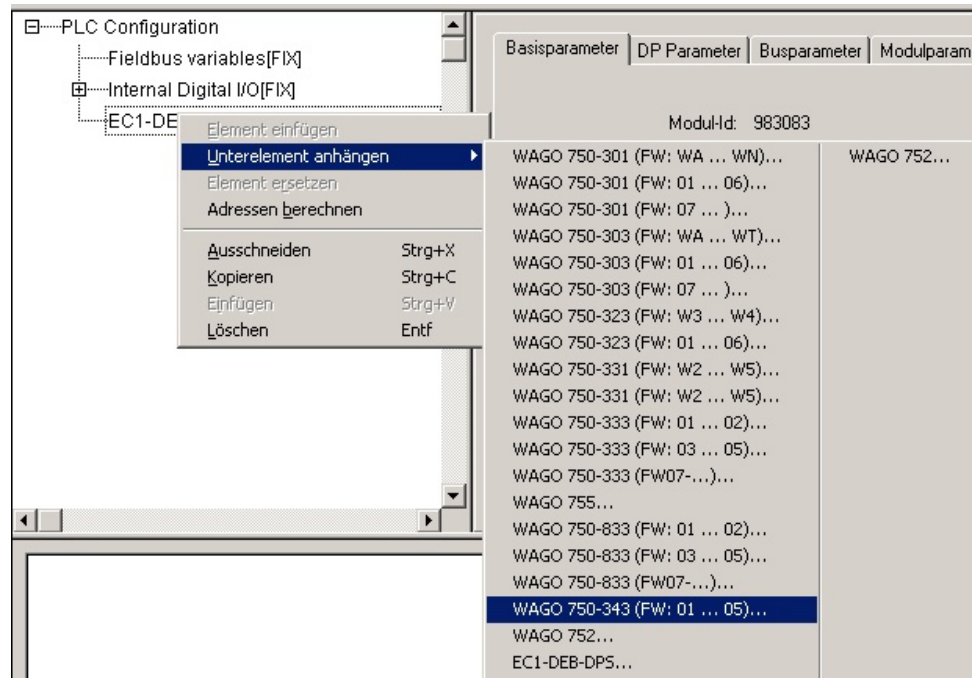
PLC Configuration
Fieldbus variables[FIX]
Internal Digital I/O[FIX]
EC1-DE

Basisparameter | DP Parameter | Busparameter | Modulparam

Modul-Id: 983083

Element einfügen
Unterelement anhängen
Element ersetzen
Adressen berechnen
Ausschneiden Strg+X
Kopieren Strg+C
Einfügen Strg+V
Löschen Entf

WAGO 750-301 (FW: WA ... WN)...
WAGO 750-301 (FW: 01 ... 06)...
WAGO 750-301 (FW: 07 ... )...
WAGO 750-303 (FW: WA ... WT)...
WAGO 750-303 (FW: 01 ... 06)...
WAGO 750-303 (FW: 07 ... )...
WAGO 750-323 (FW: W3 ... W4)...
WAGO 750-323 (FW: 01 ... 06)...
WAGO 750-331 (FW: W2 ... W5)...
WAGO 750-331 (FW: W2 ... W5)...
WAGO 750-333 (FW: 01 ... 02)...
WAGO 750-333 (FW: 03 ... 05)...
WAGO 750-333 (FW07-...)...
WAGO 755...
WAGO 750-833 (FW: 01 ... 02)...
WAGO 750-833 (FW: 03 ... 05)...
WAGO 750-833 (FW07-...)...
WAGO 750-343 (FW: 01 ... 05)...
WAGO 752...
EC1-DEB-DPS...

WAGO 752...